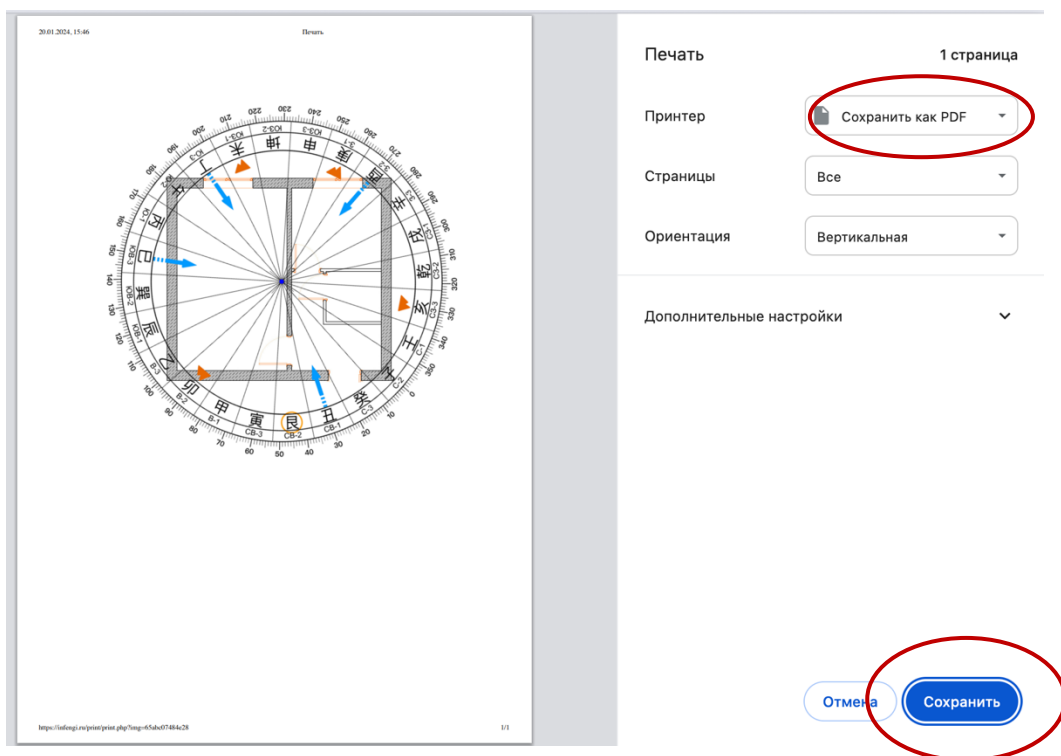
20.01.2024, 15:46

Печать

210 220 230 240 250 260 270 280 290 300 310 320 330 340 350 0 10 20 30 40 50 60 70 80 90 100 110 120 130 140 150 160 170 180 190 200

ЮЗ-1 ЮЗ-2 ЮЗ-3 З-1 З-2 З-3 СЗ-1 СЗ-2 СЗ-3 С-1 С-2 С-3 СВ-1 СВ-2 СВ-3 В-1 В-2 В-3 ЮВ-1 ЮВ-2 ЮВ-3 Ю-1 Ю-2 Ю-3

未 坤 申 庚 酉 辛 戌 乾 亥 壬 子 癸 丑 艮 寅 甲 卯 乙 辰 巽 巳 丙 午 丁

https://infengi.ru/print/print.php?img=65abc07484e28

1/1

Печать

1 страница

Принтер

Сохранить как PDF

Страницы

Все

Ориентация

Вертикальная

Дополнительные настройки

Отмена

Сохранить